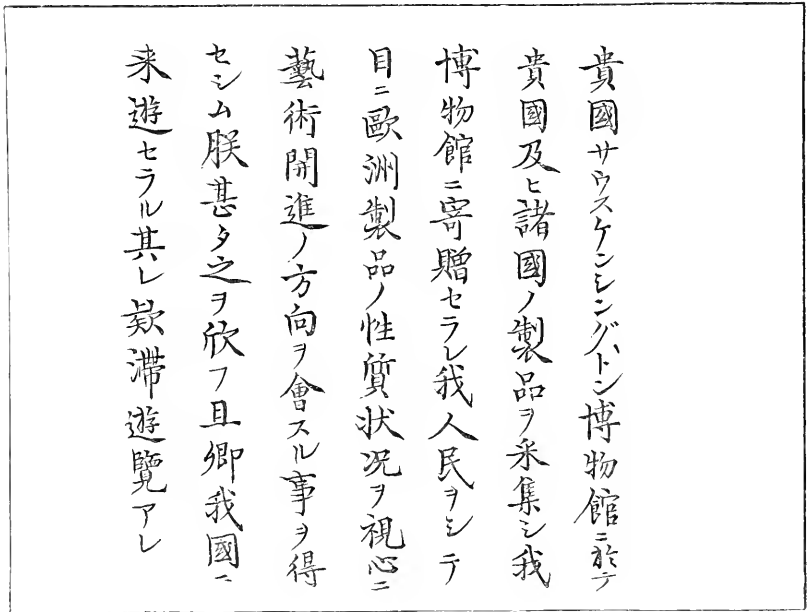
貴國サウスケンシングトン博物館ニ於テ

貴國及ヒ諸國ノ製品ヲ采集シ我

博物館ニ寄贈セラレ我人民ヲシテ

目ニ歐洲製品ノ性質状況ヲ視心ニ

藝術開進ノ方向ヲ會スル事ヲ得

セシム朕甚タ之ヲ欣フ且御我國ニ

来遊セラル其レ欵滯遊覧アレ